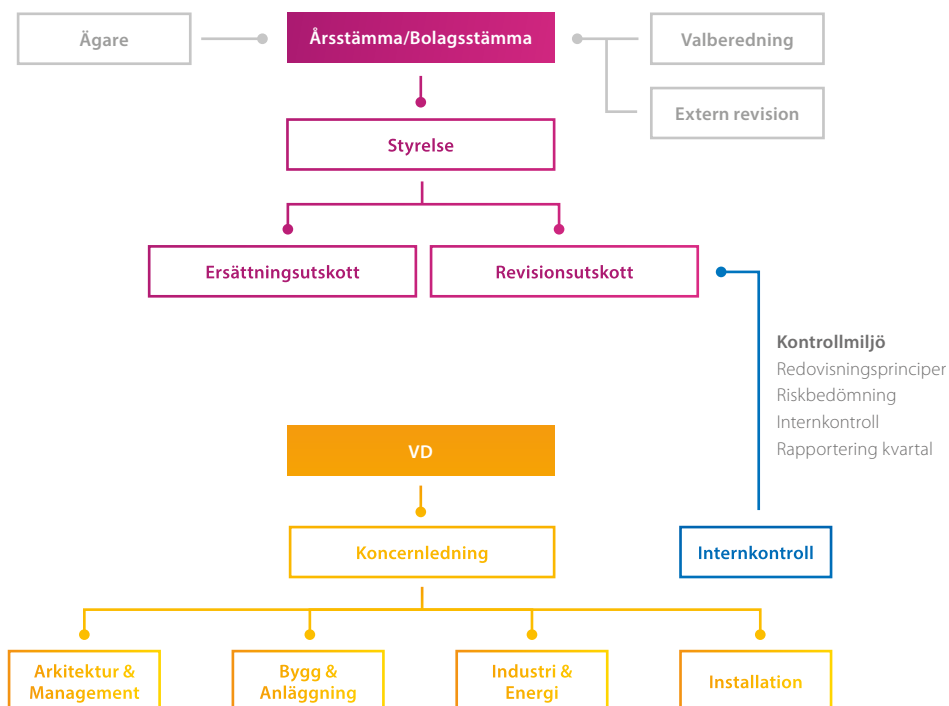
Ägare

Årsstämma/Bolagsstämma

Valberedning

Extern revision

Styrelse

Ersättningsutskott

Revisionsutskott

Kontrollmiljö
Redovisningsprinciper
Riskbedömning
Internkontroll
Rapportering kvartal

VD

Koncernledning

Internkontroll

Arkitektur & Management

Bygg & Anläggning

Industri & Energi

Installation